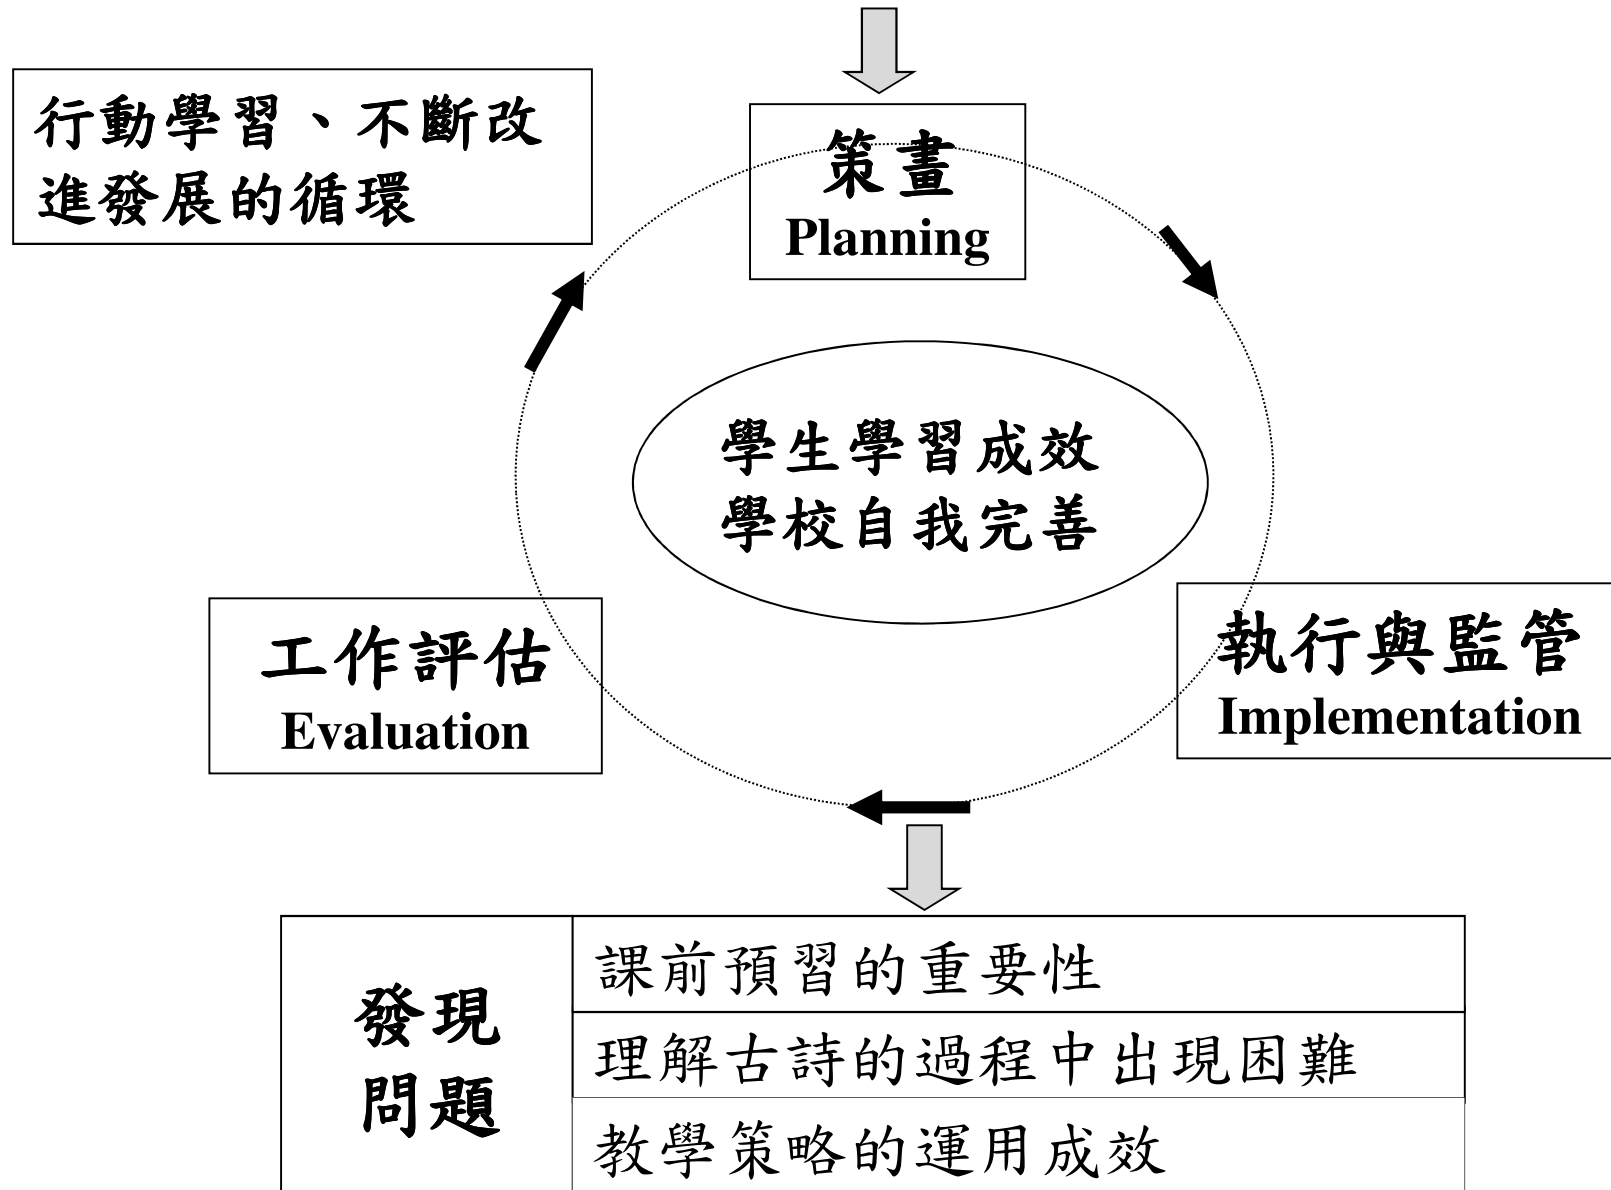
行動學習、不斷改進發展的循環

策畫
Planning

學生學習成效
學校自我完善

工作評估
Evaluation

執行與監管
Implementation

發現問題

| 課前預習的重要性 |
|---|
| 理解古詩的過程中出現困難 |
| 教學策略的運用成效 |